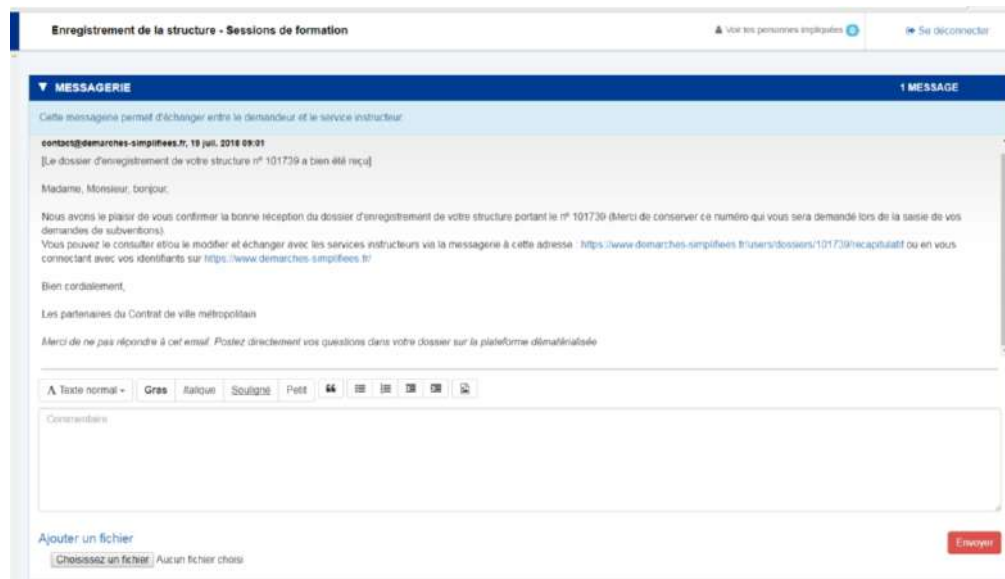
Enregistrement de la structure - Sessions de formation

Voir les personnes impliquées

Se déconnecter

▼ MESSAGERIE

1 MESSAGE

Cette messagerie permet d'échanger entre le demandeur et le service instructeur

contact@demarches-simplifiees.fr, 10 juil. 2018 09:01

[Le dossier d'enregistrement de votre structure nº 101739 a bien été reçu]

Madame, Monsieur, bonjour,

Nous avons le plaisir de vous confirmer la bonne réception du dossier d'enregistrement de votre structure portant le nº 101739 (Merci de conserver ce numéro qui vous sera demandé lors de la saisie de vos demandes de subventions).
Vous pouvez le consulter et/ou le modifier et échanger avec les services instructeurs via la messagerie à cette adresse : https://www.demarches-simplifiees.fr/users/dossiers/101739/recapitulatif ou en vous connectant avec vos identifiants sur https://www.demarches-simplifiees.fr/

Bien cordialement,

Les partenaires du Contrat de ville métropolitain

Merci de ne pas répondre à cet email. Postez directement vos questions dans votre dossier sur la plateforme dématérialisée

A Texte normal Gras Italique Souligné Petit

Commentaire

Ajouter un fichier

Choisissez un fichier Aucun fichier choisi

Envoyer